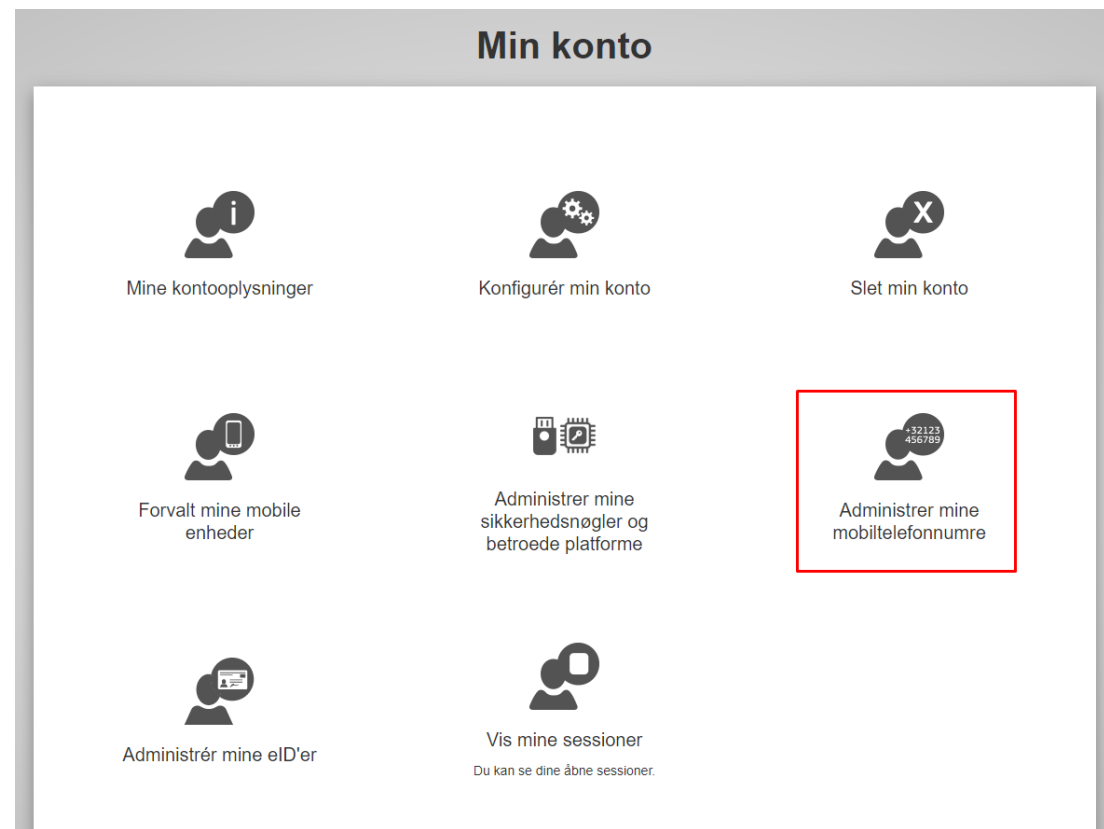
Min konto

i

Mine kontooplysninger

Konfigurér min konto

X

Slet min konto

Forvalt mine mobile enheder

Administrer mine sikkerhedsnøgler og betroede platforme

+32123
456789

Administrer mine mobiltelefonnumre

Administrér mine eID'er

Vis mine sessioner

Du kan se dine åbne sessioner.